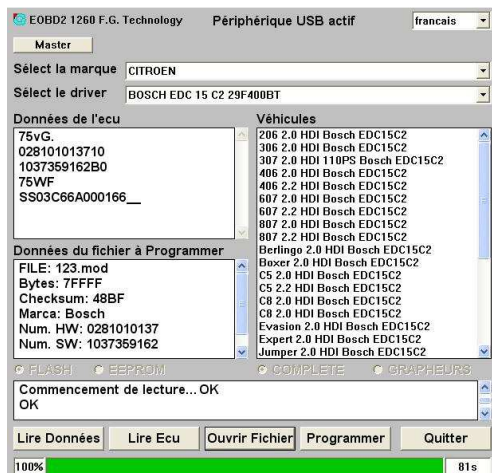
EOBD2 1260 F.G. Technology Périphérique USB actif francais

Master

Sélect la marque CITROEN

Sélect le driver BOSCH EDC 15 C2 29F400BT

Données de l'ecu
75vG.
028101013710
1037359162B0
75WF
SS03C66A000166__

Véhicules
206 2.0 HDI Bosch EDC15C2
306 2.0 HDI Bosch EDC15C2
307 2.0 HDI 110PS Bosch EDC15C2
406 2.0 HDI Bosch EDC15C2
406 2.2 HDI Bosch EDC15C2
607 2.0 HDI Bosch EDC15C2
607 2.2 HDI Bosch EDC15C2
807 2.0 HDI Bosch EDC15C2
807 2.2 HDI Bosch EDC15C2
Berlingo 2.0 HDI Bosch EDC15C2
Boxer 2.0 HDI Bosch EDC15C2
C5 2.0 HDI Bosch EDC15C2
C5 2.2 HDI Bosch EDC15C2
C8 2.0 HDI Bosch EDC15C2
C8 2.0 HDI Bosch EDC15C2
Evasion 2.0 HDI Bosch EDC15C2
Expert 2.0 HDI Bosch EDC15C2
Jumper 2.0 HDI Bosch EDC15C2

Données du fichier à Programmer
FILE: 123.mod
Bytes: 7FFFF
Checksum: 48BF
Marca: Bosch
Num. HW: 0281010137
Num. SW: 1037359162

FLASH EEPROM COMPLETE GRAPHEURS

Commencement de lecture... OK
OK

Lire Données Lire Ecu Ouvrir Fichier Programmer Quitter

100% 81s